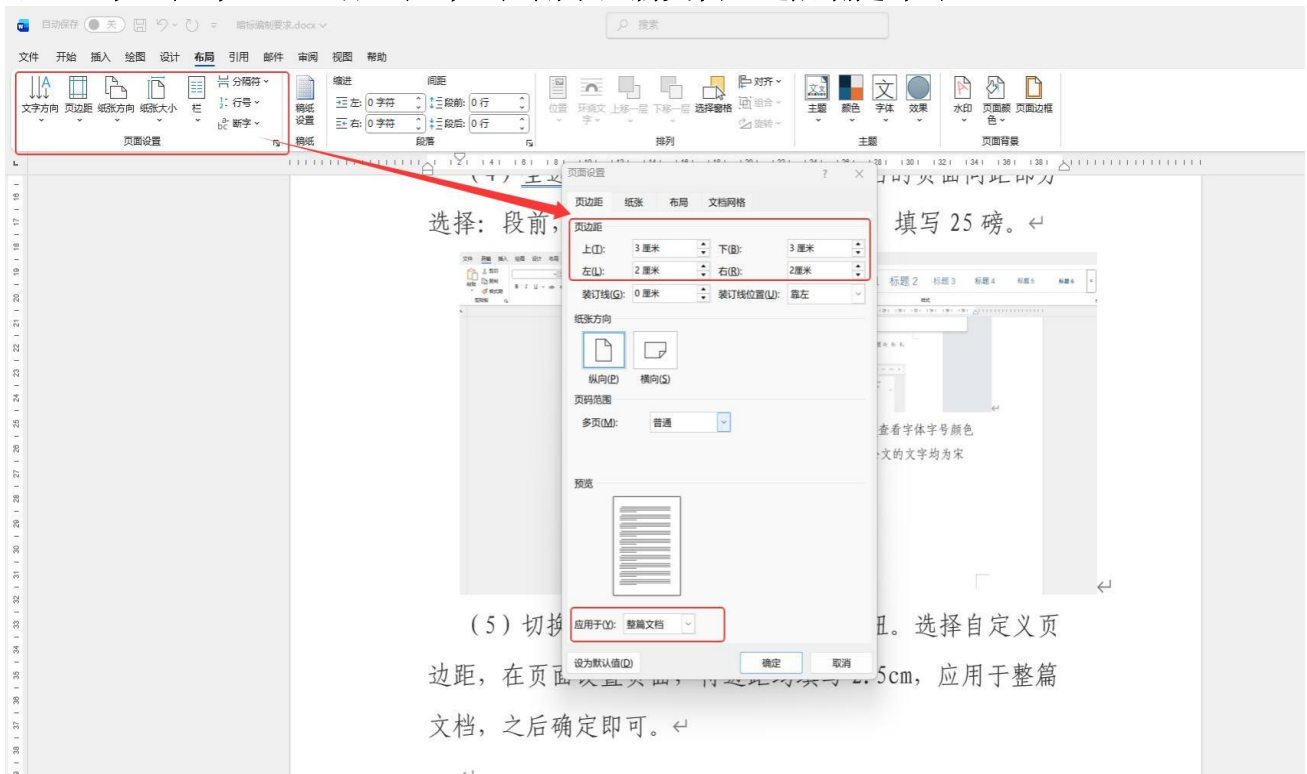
自动保存 关 标书编制要求.docx 搜索

文件 开始 插入 绘图 设计 布局 引用 邮件 审阅 视图 帮助

文字方向 页边距 纸张方向 纸张大小 栏 分隔符 行号 断字 页面设置

稿纸设置 稿纸

缩进 左: 0 字符 右: 0 字符 间距 段前: 0 行 段后: 0 行 段落

位置 环绕文字 上移一层 下移一层 选择窗格 对齐 组合 旋转 排列

主题 颜色 字体 效果 主题

水印 页面颜色 页面边框 页面背景

（4）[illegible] 的页面间距部分

选择：段前，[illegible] 填写 25 磅。

标题 2 标题 3 标题 4 标题 5 标题 6

查看字体字号颜色

文的文字均为宋

页面设置 ? ×

页边距 纸张 布局 文档网格

页边距

上(T): 3 厘米 下(B): 3 厘米

左(L): 2 厘米 右(R): 2厘米

装订线(G): 0 厘米 装订线位置(U): 靠左

纸张方向

纵向(P) 横向(S)

页码范围

多页(M): 普通

预览

应用于(Y): 整篇文档

设为默认值(D) 确定 取消

（5）切换 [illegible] 钮。选择自定义页边距，在页面 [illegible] 5cm，应用于整篇文档，之后确定即可。